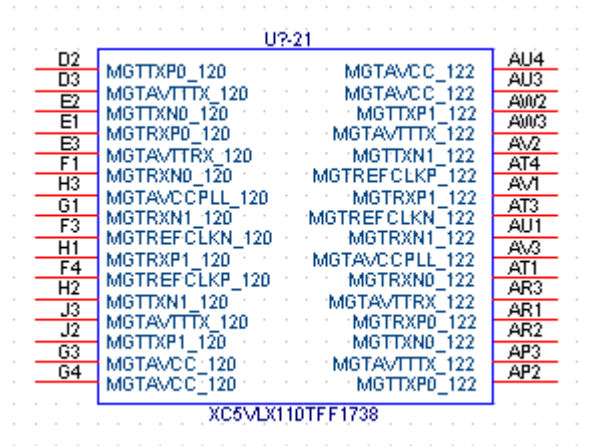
U?-21

| | | | |
|---|---|---|---|
| D2 | MGTTXP0_120 | MGTAVCC_122 | AU4 |
| D3 | MGTAVTTTX_120 | MGTAVCC_122 | AU3 |
| E2 | MGTTXN0_120 | MGTTXP1_122 | AW2 |
| E1 | MGTRXP0_120 | MGTAVTTTX_122 | AW3 |
| E3 | MGTAVTTRX_120 | MGTTXN1_122 | AV2 |
| F1 | MGTRXN0_120 | MGTREFCLKP_122 | AT4 |
| H3 | MGTAVCCPLL_120 | MGTRXP1_122 | AV1 |
| G1 | MGTRXN1_120 | MGTREFCLKN_122 | AT3 |
| F3 | MGTREFCLKN_120 | MGTRXN1_122 | AU1 |
| H1 | MGTRXP1_120 | MGTAVCCPLL_122 | AV3 |
| F4 | MGTREFCLKP_120 | MGTRXN0_122 | AT1 |
| H2 | MGTTXN1_120 | MGTAVTTRX_122 | AR3 |
| J3 | MGTAVTTTX_120 | MGTRXP0_122 | AR1 |
| J2 | MGTTXP1_120 | MGTTXN0_122 | AR2 |
| G3 | MGTAVCC_120 | MGTAVTTTX_122 | AP3 |
| G4 | MGTAVCC_120 | MGTTXP0_122 | AP2 |

XC5VLX110TFF1738